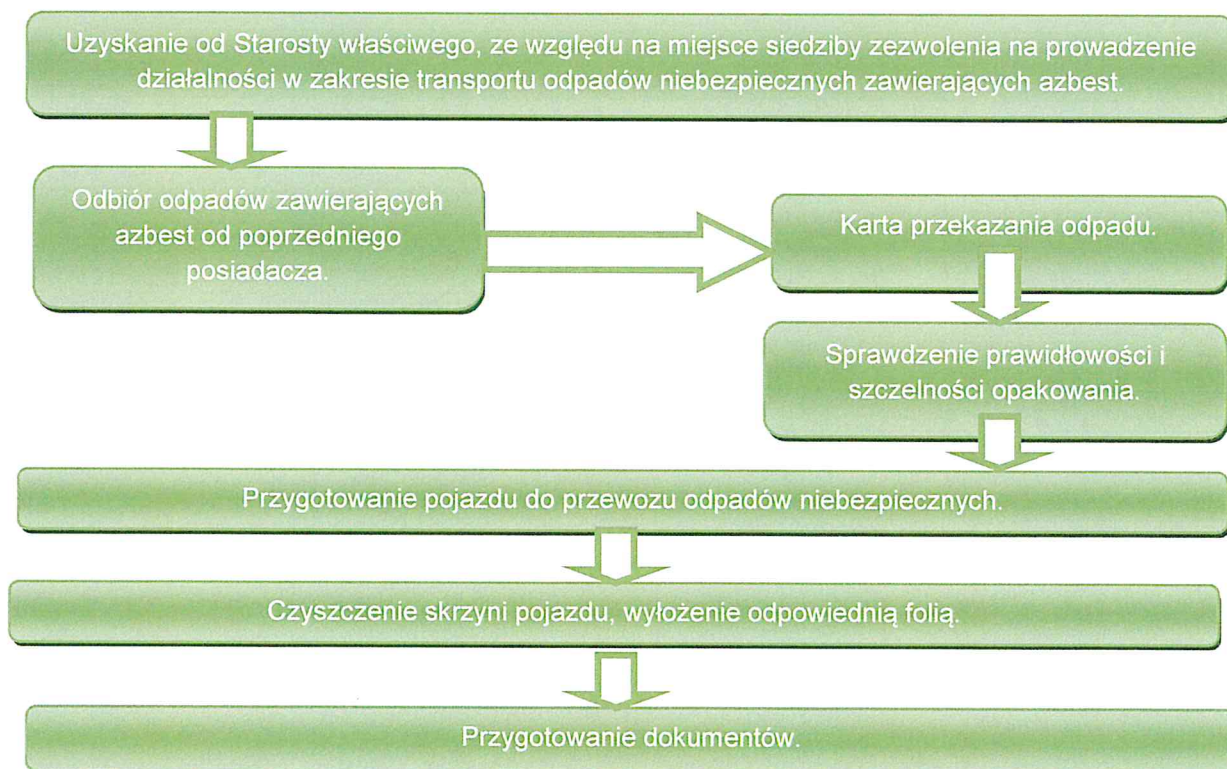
Uzyskanie od Starosty właściwego, ze względu na miejsce siedziby zezwolenia na prowadzenie działalności w zakresie transportu odpadów niebezpiecznych zawierających azbest.

Odbiór odpadów zawierających azbest od poprzedniego posiadacza.

Karta przekazania odpadu.

Sprawdzenie prawidłowości i szczelności opakowania.

Przygotowanie pojazdu do przewozu odpadów niebezpiecznych.

Czyszczenie skrzyni pojazdu, wyłożenie odpowiednią folią.

Przygotowanie dokumentów.